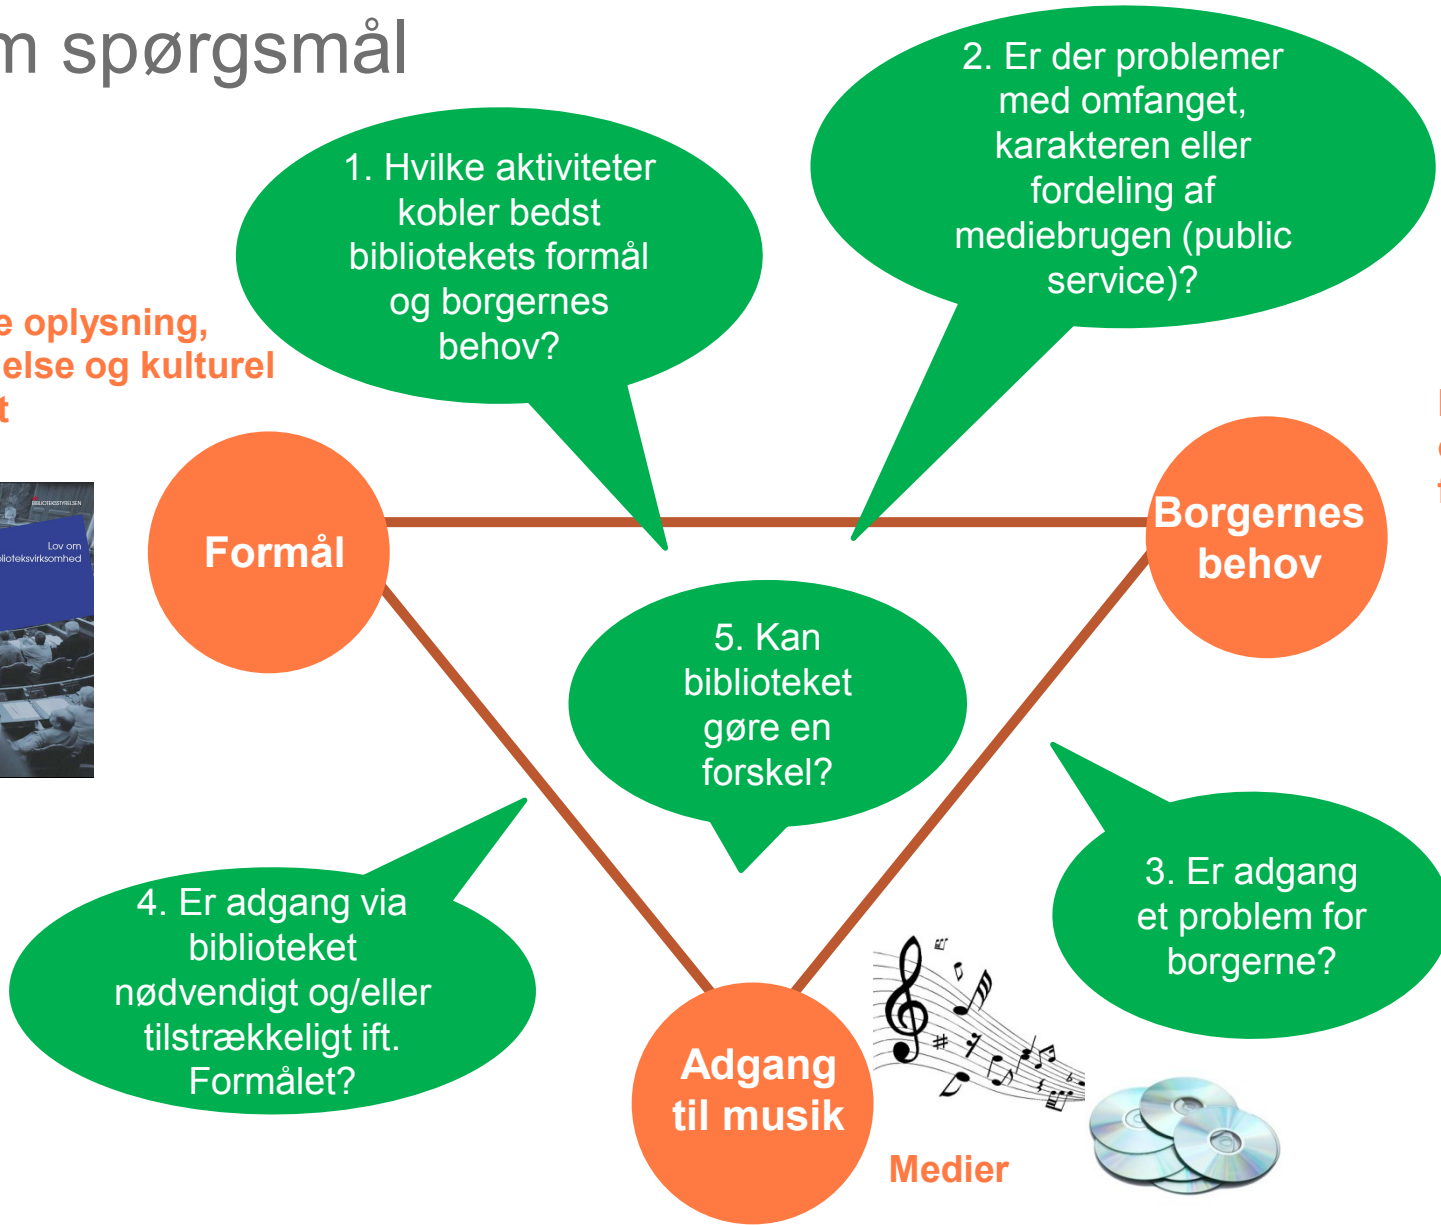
m spørgsmål

e oplysning,
else og kulturel
t

BIBLIOTEKSSTYRELSEN
Lov om
lioteksvirksomhed

1. Hvilke aktiviteter kobler bedst bibliotekets formål og borgernes behov?

2. Er der problemer med omfanget, karakteren eller fordeling af mediebrugen (public service)?

Formål

Borgernes behov

5. Kan biblioteket gøre en forskel?

3. Er adgang et problem for borgerne?

4. Er adgang via biblioteket nødvendigt og/eller tilstrækkeligt ift. Formålet?

Adgang til musik

Medier